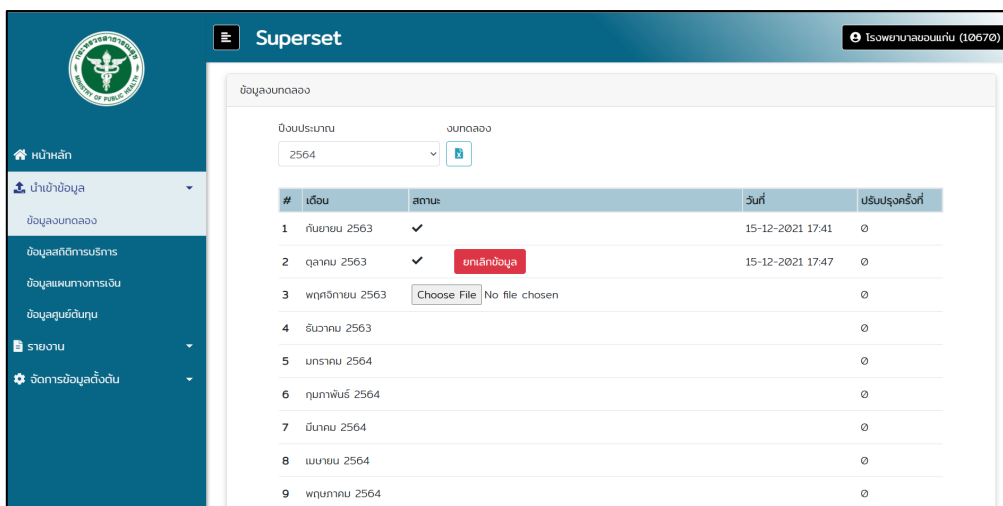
กระทรวงสาธารณสุข
MINISTRY OF PUBLIC HEALTH

หน้าหลัก
นำเข้าข้อมูล
ข้อมูลงบทดลอง
ข้อมูลสถิติการบริการ
ข้อมูลแผนทางการเงิน
ข้อมูลศูนย์ต้นทุน
รายงาน
จัดการข้อมูลตั้งต้น

Superset
โรงพยาบาลขอนแก่น (10670)

ข้อมูลงบทดลอง

ปีงบประมาณ
2564
งบทดลอง

| # | เดือน | สถานะ | วันที่ | ปรับปรุงครั้งที่ |
|---|---|---|---|---|
| 1 | กันยายน 2563 | ✔ | 15-12-2021 17:41 | 0 |
| 2 | ตุลาคม 2563 | ✔ ยกเลิกข้อมูล | 15-12-2021 17:47 | 0 |
| 3 | พฤศจิกายน 2563 | Choose File No file chosen | | 0 |
| 4 | ธันวาคม 2563 | | | 0 |
| 5 | มกราคม 2564 | | | 0 |
| 6 | กุมภาพันธ์ 2564 | | | 0 |
| 7 | มีนาคม 2564 | | | 0 |
| 8 | เมษายน 2564 | | | 0 |
| 9 | พฤษภาคม 2564 | | | 0 |